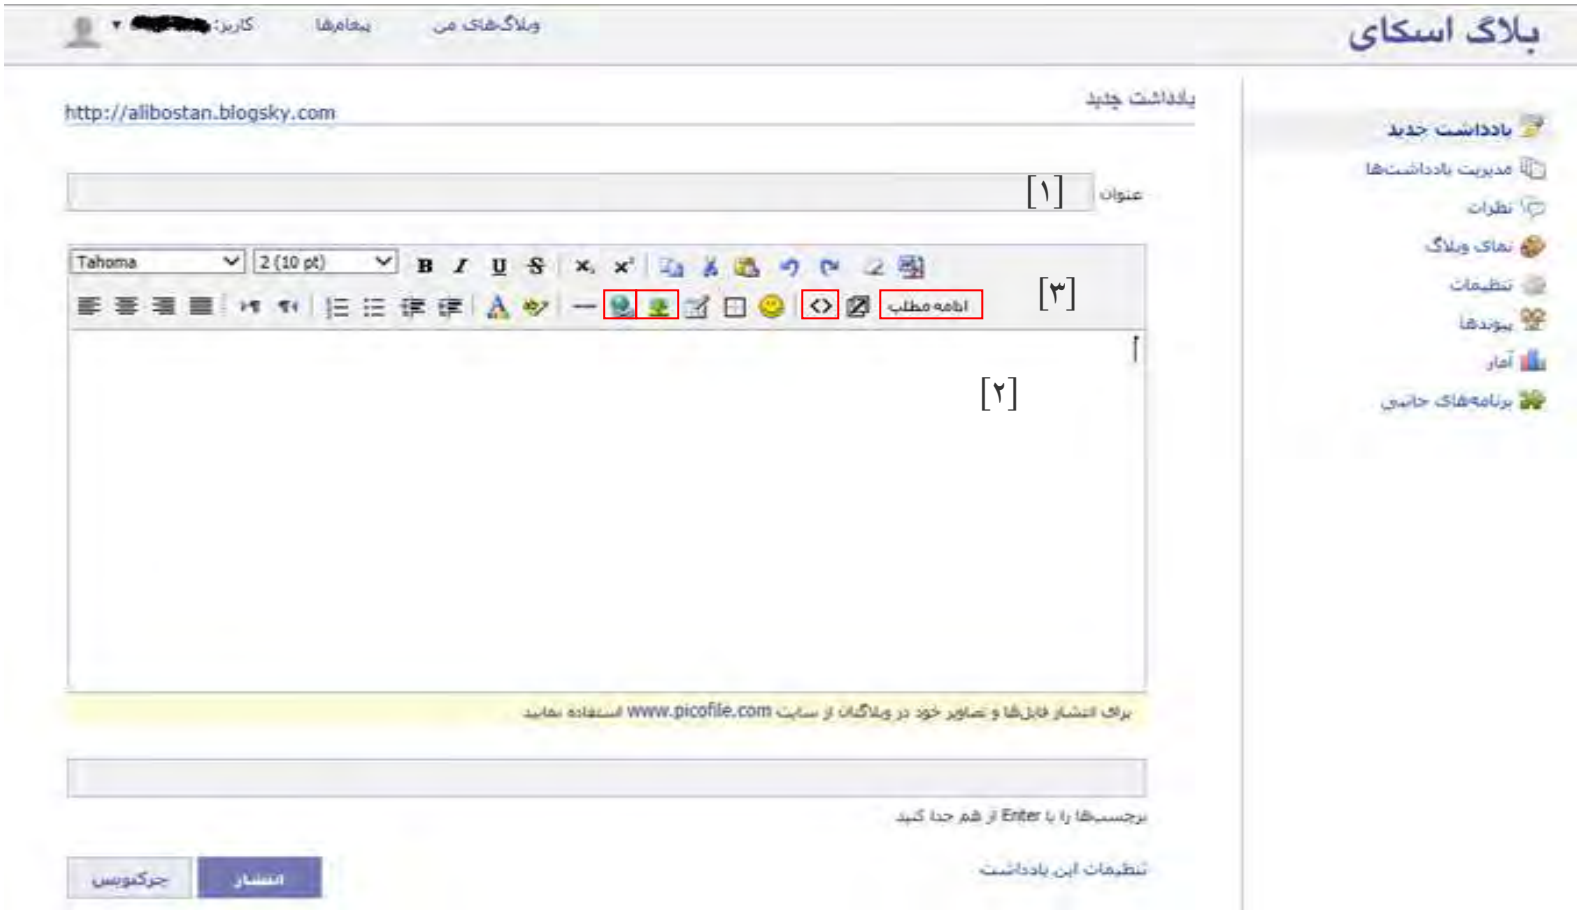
بلاگ اسکای

وبلاگ‌های من پیام‌ها کاربر: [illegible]

یادداشت جدید
مدیریت یادداشت‌ها
نظرات
نمای وبلاگ
تنظیمات
پیوندها
آمار
برنامه‌های جانبی

یادداشت جدید

http://alibostan.blogsky.com

عنوان [۱]

Tahoma 2 (10 pt)

ادامه مطلب [۳]

[۲]

برای انتشار فایل‌ها و تصاویر خود در وبلاگتان از سایت www.picofile.com استفاده نمایید

برچسب‌ها را با Enter از هم جدا کنید

تنظیمات این یادداشت

انتشار چرکنویس